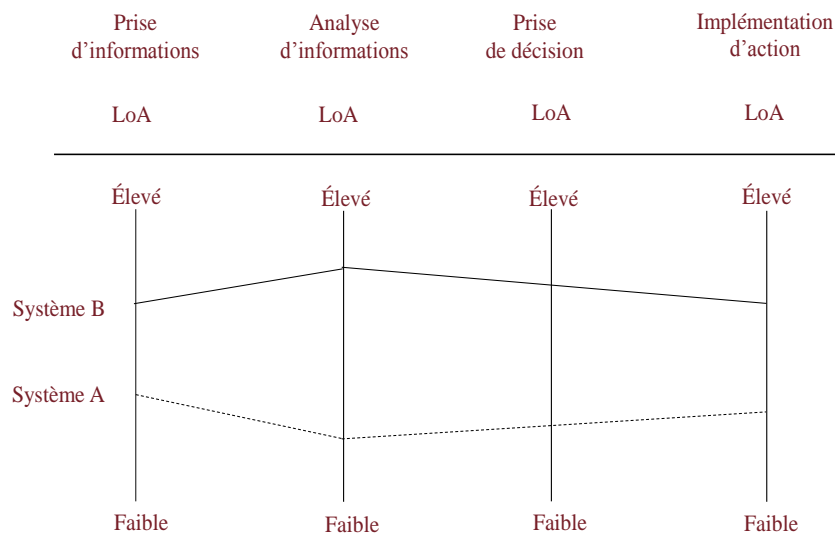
| Prise d’informations | Analyse d’informations | Prise de décision | Implémentation d’action |
|---|---|---|---|
| LoA | LoA | LoA | LoA |

Élevé Élevé Élevé Élevé

Système B

Système A

Faible Faible Faible Faible